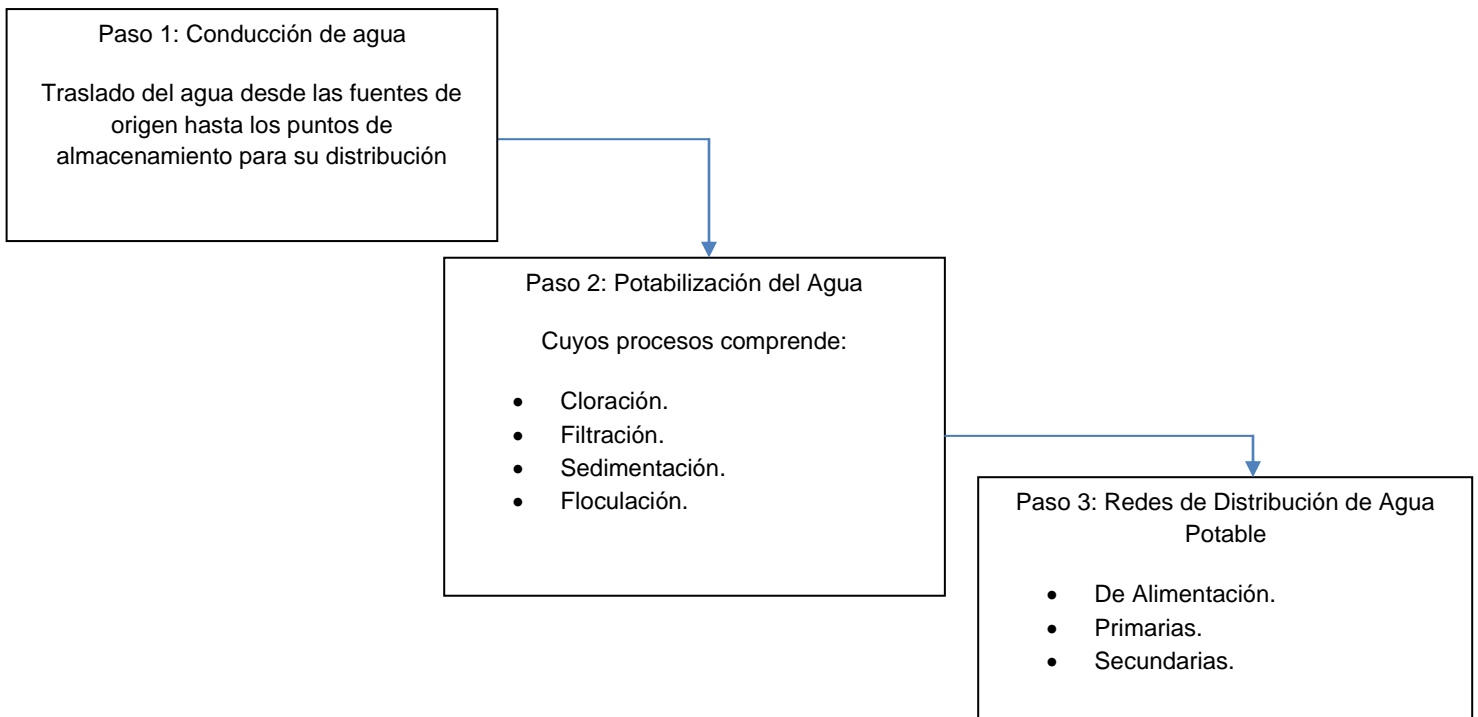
Paso 1: Conducción de agua

Traslado del agua desde las fuentes de origen hasta los puntos de almacenamiento para su distribución

Paso 2: Potabilización del Agua

Cuyos procesos comprende:

- Cloración.
- Filtración.
- Sedimentación.
- Floculación.

Paso 3: Redes de Distribución de Agua Potable

- De Alimentación.
- Primarias.
- Secundarias.